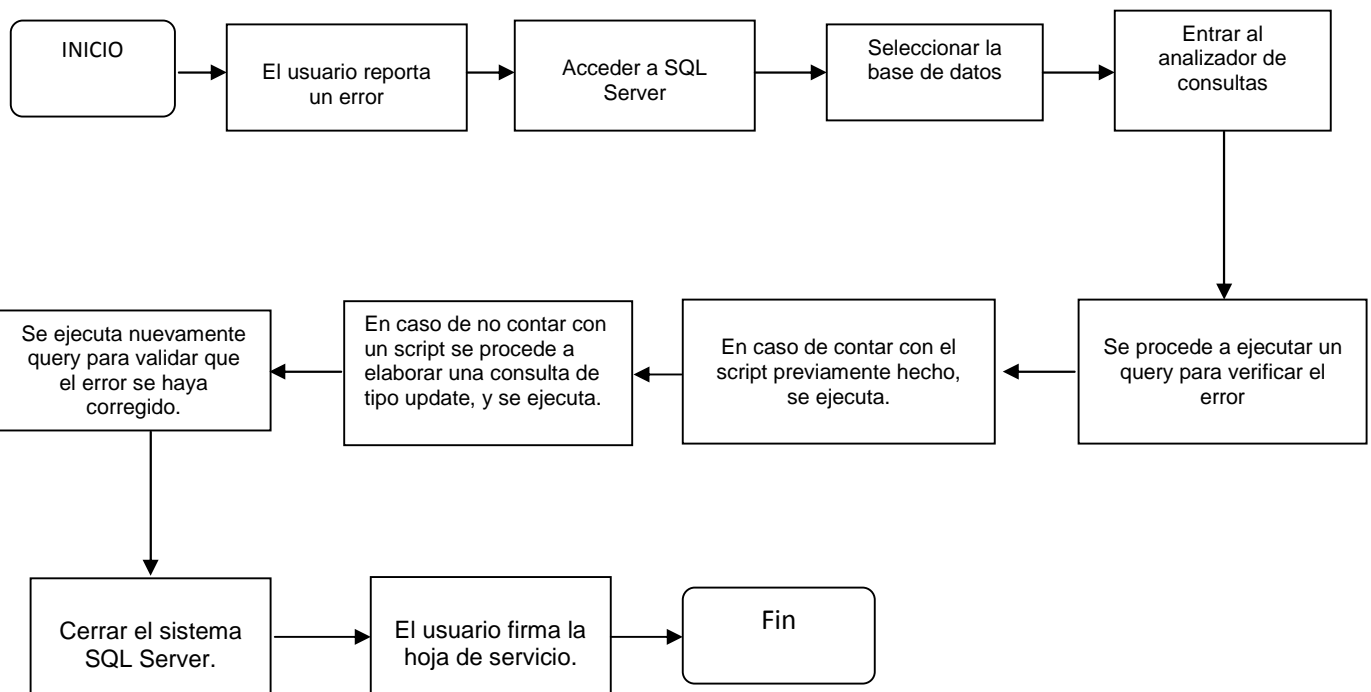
INICIO

El usuario reporta un error

Acceder a SQL Server

Seleccionar la base de datos

Entrar al analizador de consultas

Se procede a ejecutar un query para verificar el error

En caso de contar con el script previamente hecho, se ejecuta.

En caso de no contar con un script se procede a elaborar una consulta de tipo update, y se ejecuta.

Se ejecuta nuevamente query para validar que el error se haya corregido.

Cerrar el sistema SQL Server.

El usuario firma la hoja de servicio.

Fin